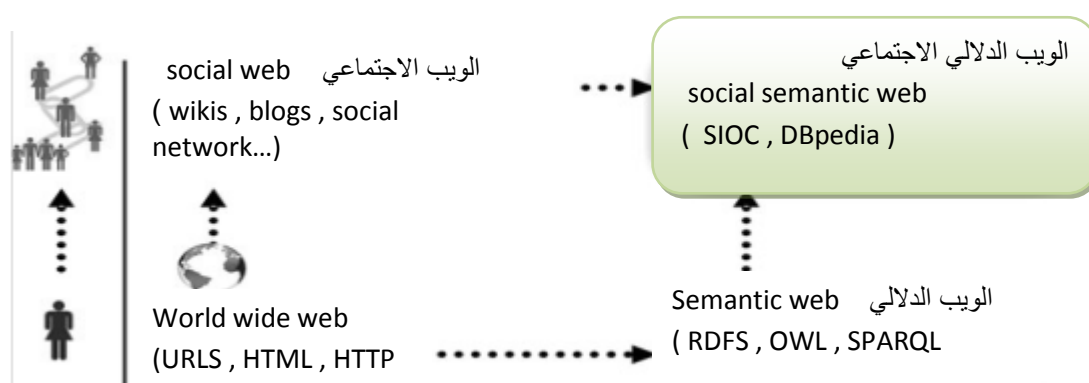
الويب الاجتماعي social web
( wikis , blogs , social network…)

الويب الدلالي الاجتماعي
social semantic web
( SIOC , DBpedia )

World wide web
(URLS , HTML , HTTP

الويب الدلالي Semantic web
( RDFS , OWL , SPARQL